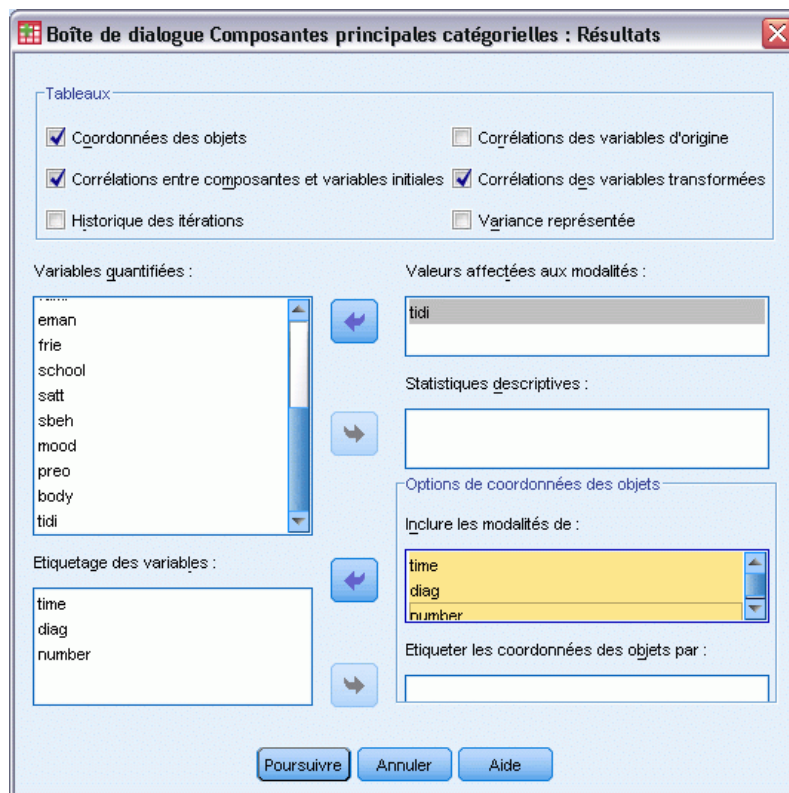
Boîte de dialogue Composantes principales catégorielles : Résultats

Tableaux

Coordonnées des objets

Corrélations des variables d'origine

Corrélations entre composantes et variables initiales

Corrélations des variables transformées

Historique des itérations

Variance représentée

Variables quantifiées :

eman
frie
school
satt
sbeh
mood
preo
body
tidi

Valeurs affectées aux modalités :

tidi

Statistiques descriptives :

Etiquetage des variables :

time
diag
number

Options de coordonnées des objets

Inclure les modalités de :

time
diag
number

Etiqueter les coordonnées des objets par :

Poursuivre
Annuler
Aide